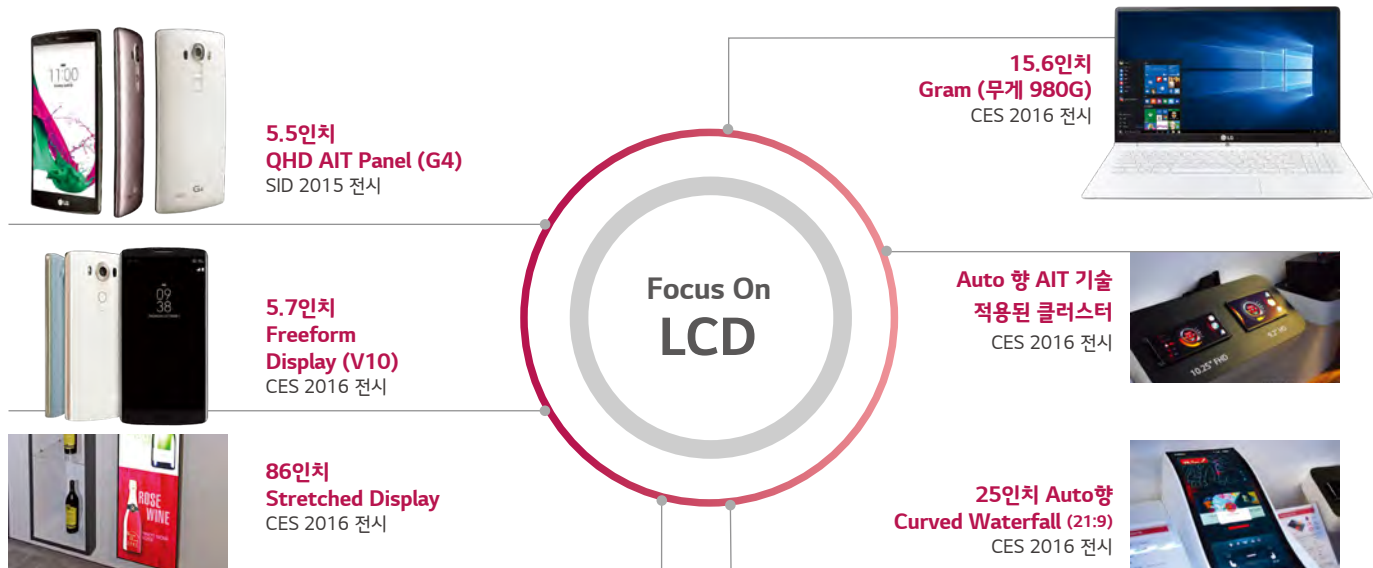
11:00

5.5인치
QHD AIT Panel (G4)
SID 2015 전시

09
38

5.7인치
Freeform
Display (V10)
CES 2016 전시

ROSE
WINE

86인치
Stretched Display
CES 2016 전시

Focus On
LCD

15.6인치
Gram (무게 980G)
CES 2016 전시

Auto 향 AIT 기술
적용된 클러스터
CES 2016 전시

10.25" FHD

25인치 Auto향
Curved Waterfall (21:9)
CES 2016 전시